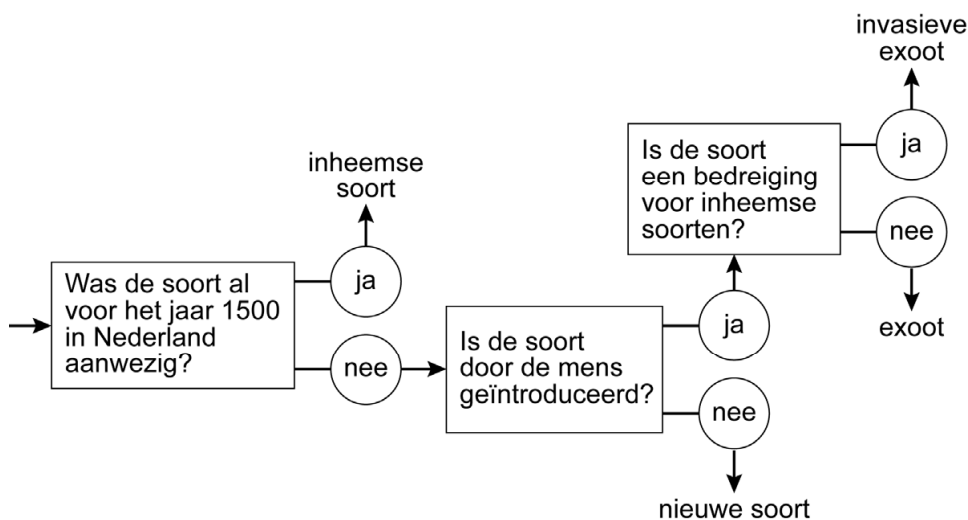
invasieve exoot

inheemse soort

Is de soort een bedreiging voor inheemse soorten?

ja

nee

Was de soort al voor het jaar 1500 in Nederland aanwezig?

ja

nee

exoot

Is de soort door de mens geïntroduceerd?

ja

nee

nieuwe soort